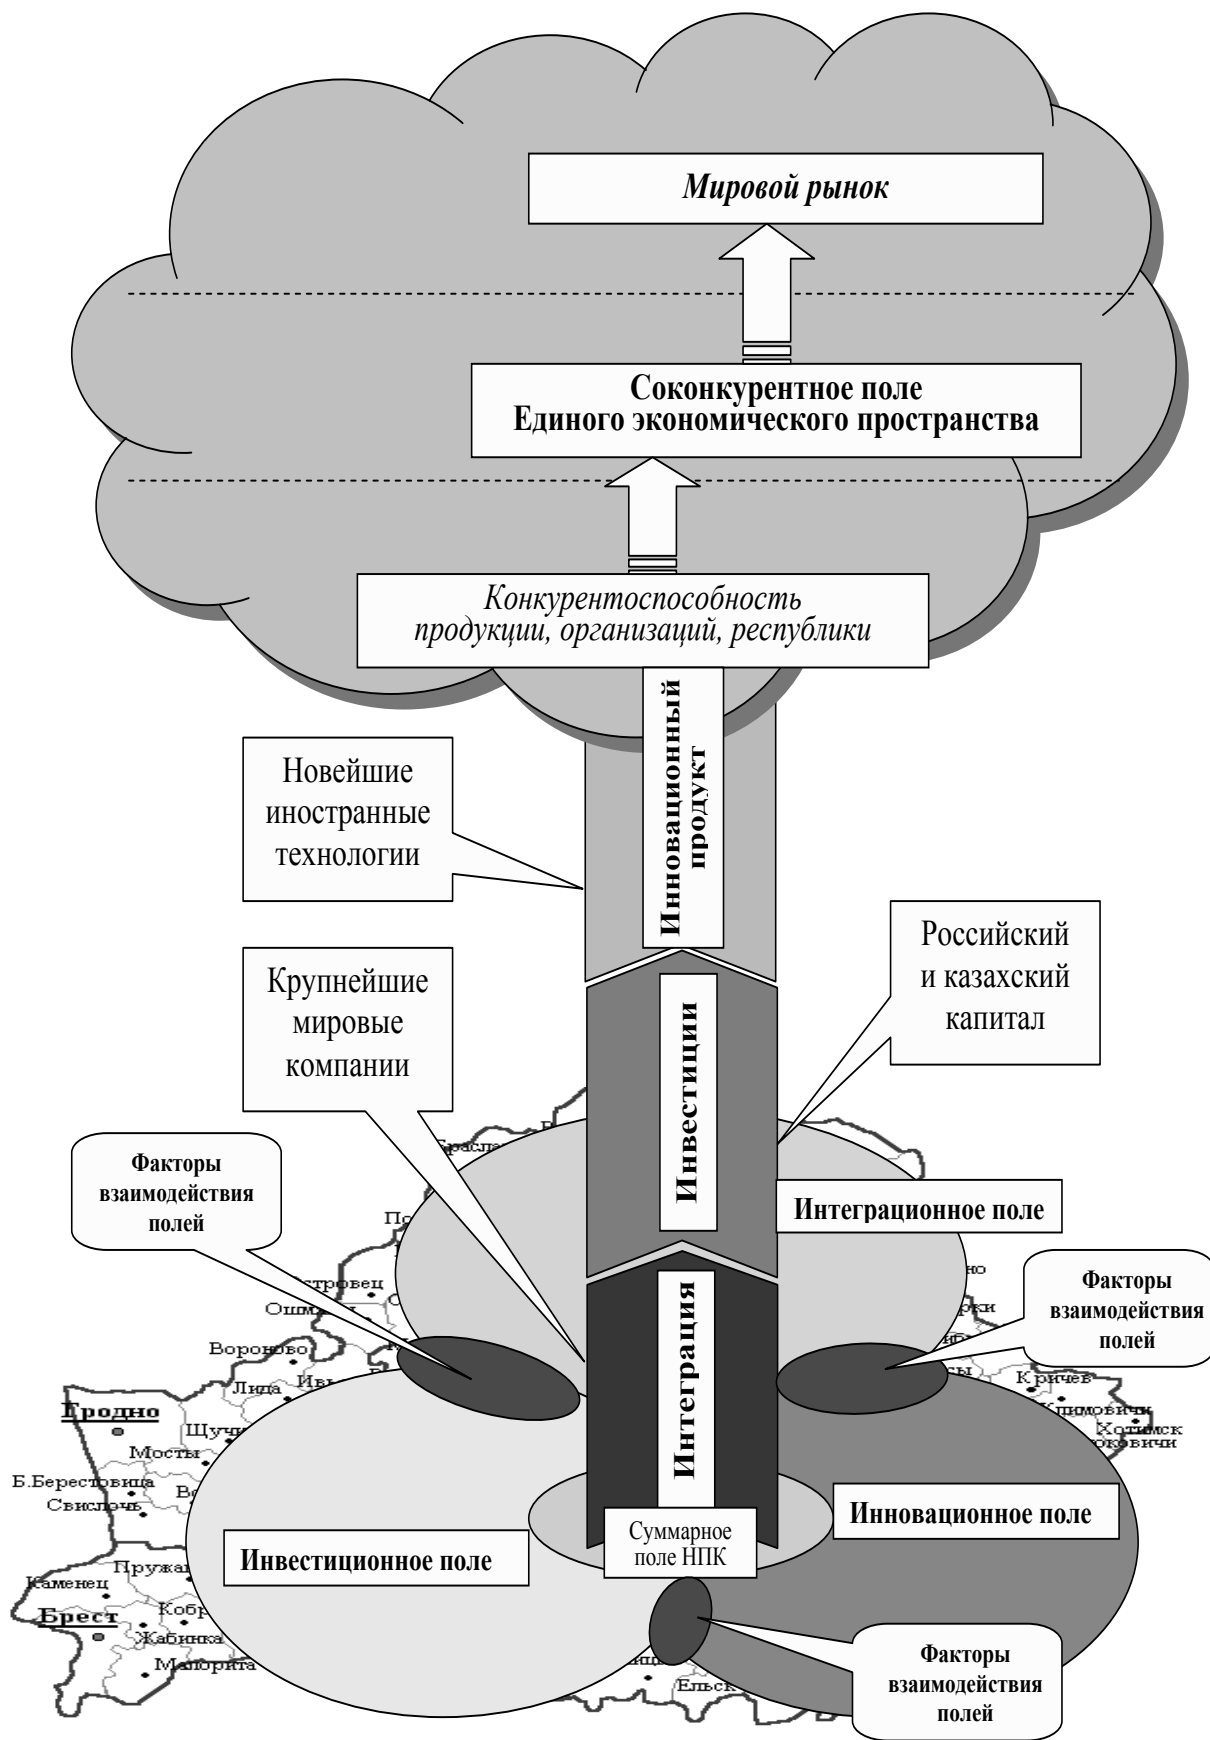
Мировой рынок

Соконкурентное поле
Единого экономического пространства

Конкурентоспособность
продукции, организаций, республики

Инновационный продукт

Новейшие иностранные технологии

Инвестиции

Российский и казахский капитал

Крупнейшие мировые компании

Факторы взаимодействия полей

Интеграционное поле

Интеграция

Факторы взаимодействия полей

Инновационное поле

Суммарное поле НПК

Инвестиционное поле

Факторы взаимодействия полей

Гродно
Мосты
Б.Берестовица
Свислочь
Щучин
Лида
Вороново
Ошмяны
Островец
Браслав
Пружаны
Каменец
Брест
Кобрин
Жабинка
Малорита
Ельск
Кричев
Климовичи
Хотимск
Костюковичи